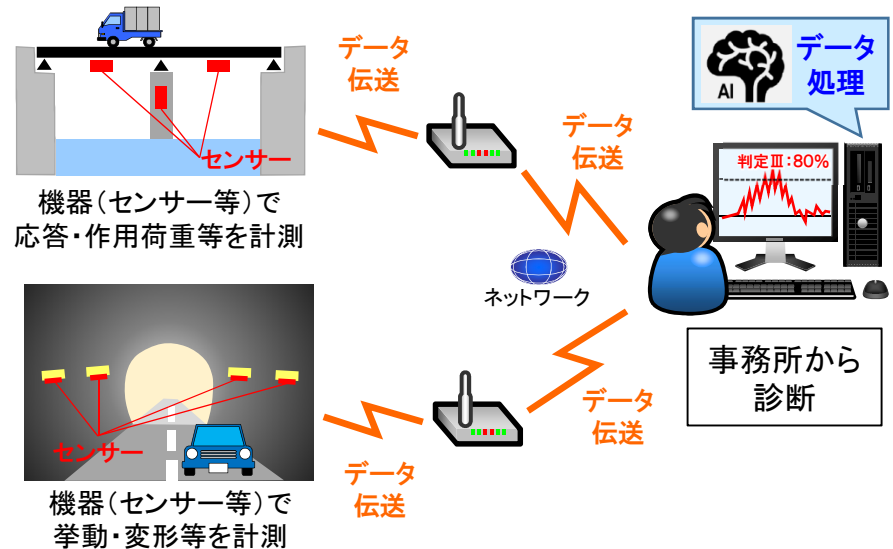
センサー

機器(センサー等)で応答・作用荷重等を計測

データ伝送

データ伝送

AI

データ処理

判定Ⅲ:80%

ネットワーク

事務所から診断

センサー

機器(センサー等)で挙動・変形等を計測

データ伝送

データ伝送